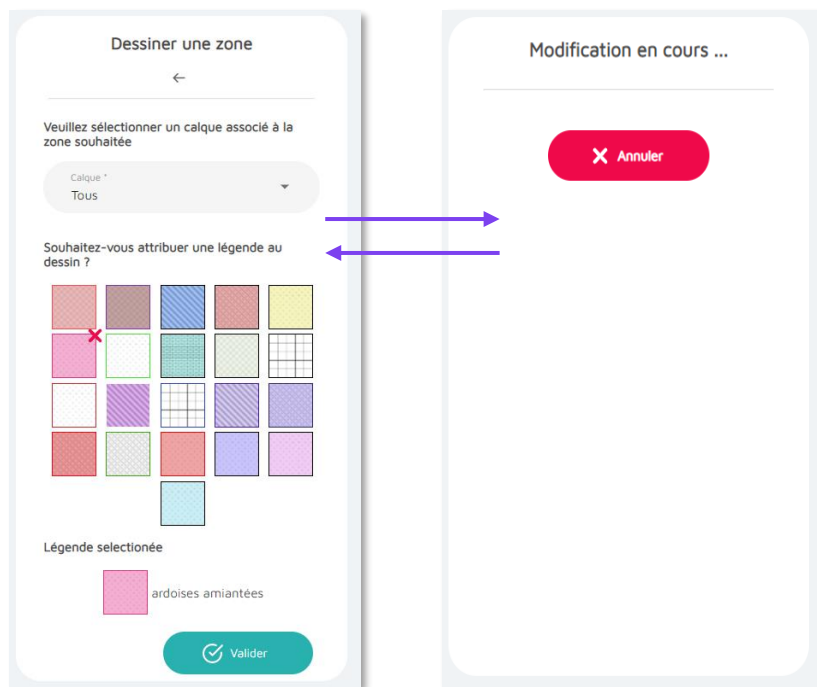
Dessiner une zone

←

Veuillez sélectionner un calque associé à la zone souhaitée

Calque *
Tous

Souhaitez-vous attribuer une légende au dessin ?

Légende selectionée

ardoises amiantées

Valider

Modification en cours ...

Annuler